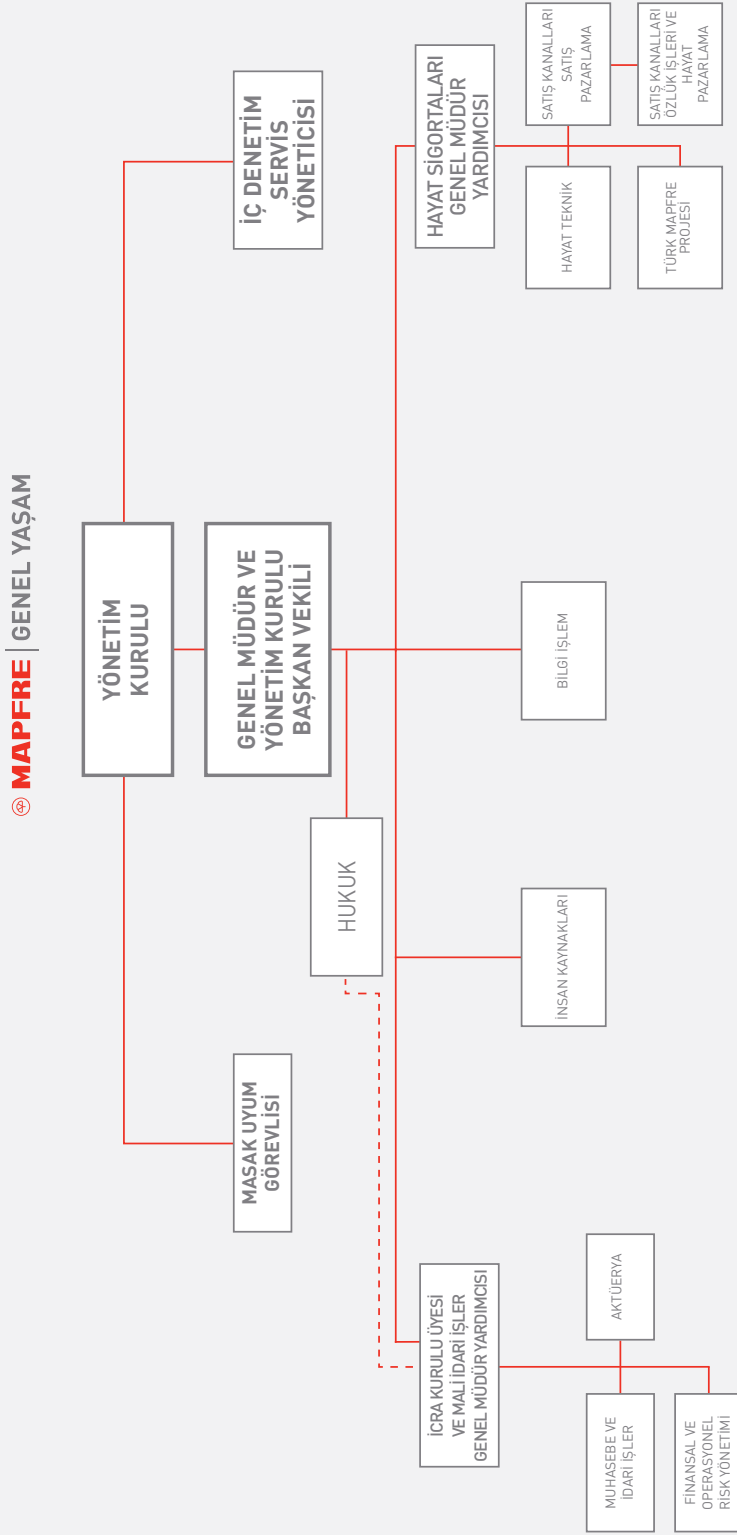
MAPFRE | GENEL YAŞAM

YÖNETİM KURULU

İÇ DENETİM SERVİS YÖNETİCİSİ

GENEL MÜDÜR VE YÖNETİM KURULU BAŞKAN VEKİLİ

HAYAT SİGORTALARI GENEL MÜDÜR YARDIMCISI

SATIŞ KANALLARI SATIŞ PAZARLAMA

SATIŞ KANALLARI ÖZLÜK İŞLERİ VE HAYAT PAZARLAMA

HAYAT TEKNİK

TÜRK MAPFRE PROJESİ

BİLGİ İŞLEM

HUKUK

İNSAN KAYNAKLARI

MASAK UYUM GÖREVLİSİ

İCRA KURULU ÜYESİ VE MALİ İDARİ İŞLER GENEL MÜDÜR YARDIMCISI

AKTÜERYA

MUHASEBE VE İDARİ İŞLER

FİNANSAL VE OPERASYONEL RİSK YÖNETİMİ